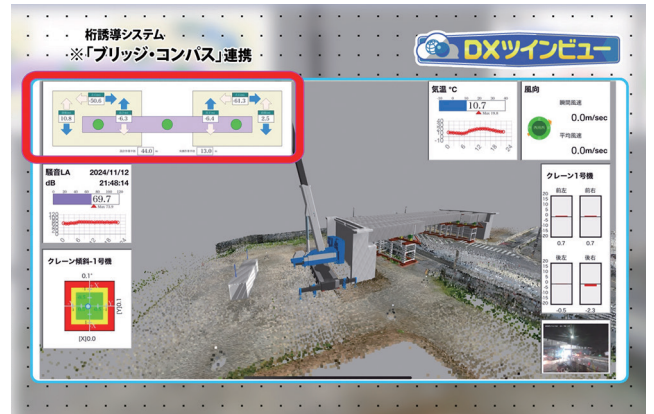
桁誘導システム
※「ブリッジ・コンパス」連携

DXツインビュー

50.6
15.6
6.3
6.4
41.3
2.5
44.0
13.0

気温 °C
10.7

風向
瞬間風速
0.0m/sec
平均風速
0.0m/sec

騒音LA
dB
2024/11/12
21:48:14
69.7

クレーン傾斜-1号機
0.1°
[Y]0.1
[X]0.0

クレーン1号機
前左
前右
0.7
0.7
後左
後右
-0.5
2.3